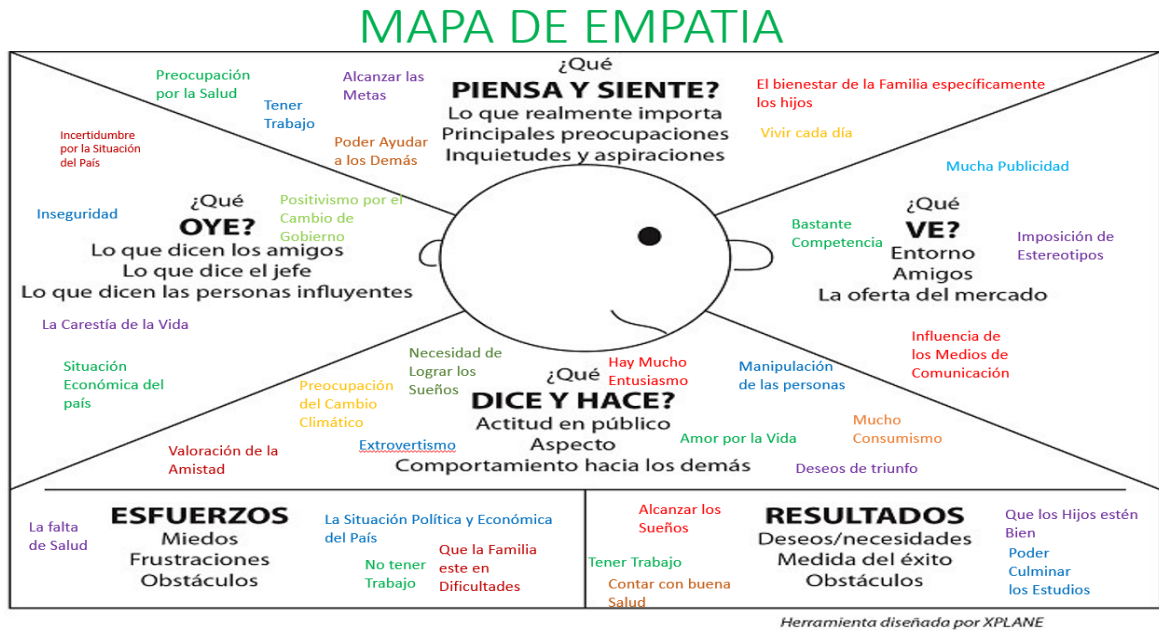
MAPA DE EMPATIA

Preocupación por la Salud

Alcanzar las Metas

Tener Trabajo

¿Qué
PIENSA Y SIENTE?
Lo que realmente importa
Principales preocupaciones
Inquietudes y aspiraciones

El bienestar de la Familia específicamente los hijos

Incertidumbre por la Situación del País

Poder Ayudar a los Demás

Vivir cada día

Mucha Publicidad

Inseguridad

Positivismo por el Cambio de Gobierno

¿Qué
OYE?
Lo que dicen los amigos
Lo que dice el jefe
Lo que dicen las personas influyentes

Bastante Competencia

¿Qué
VE?
Entorno
Amigos
La oferta del mercado

Imposición de Estereotipos

La Carestía de la Vida

Situación Económica del país

Necesidad de Lograr los Sueños

Hay Mucho Entusiasmo

Manipulación de las personas

Influencia de los Medios de Comunicación

Preocupación del Cambio Climático

¿Qué
DICE Y HACE?
Actitud en público
Aspecto
Comportamiento hacia los demás

Amor por la Vida

Mucho Consumismo

Valoración de la Amistad

Extrovertismo

Deseos de triunfo

La falta de Salud

ESFUERZOS
Miedos
Frustraciones
Obstáculos

La Situación Política y Económica del País

No tener Trabajo

Que la Familia este en Dificultades

Alcanzar los Sueños

Tener Trabajo

Contar con buena Salud

RESULTADOS
Deseos/necesidades
Medida del éxito
Obstáculos

Que los Hijos estén Bien

Poder Culminar los Estudios

Herramienta diseñada por XPLANE